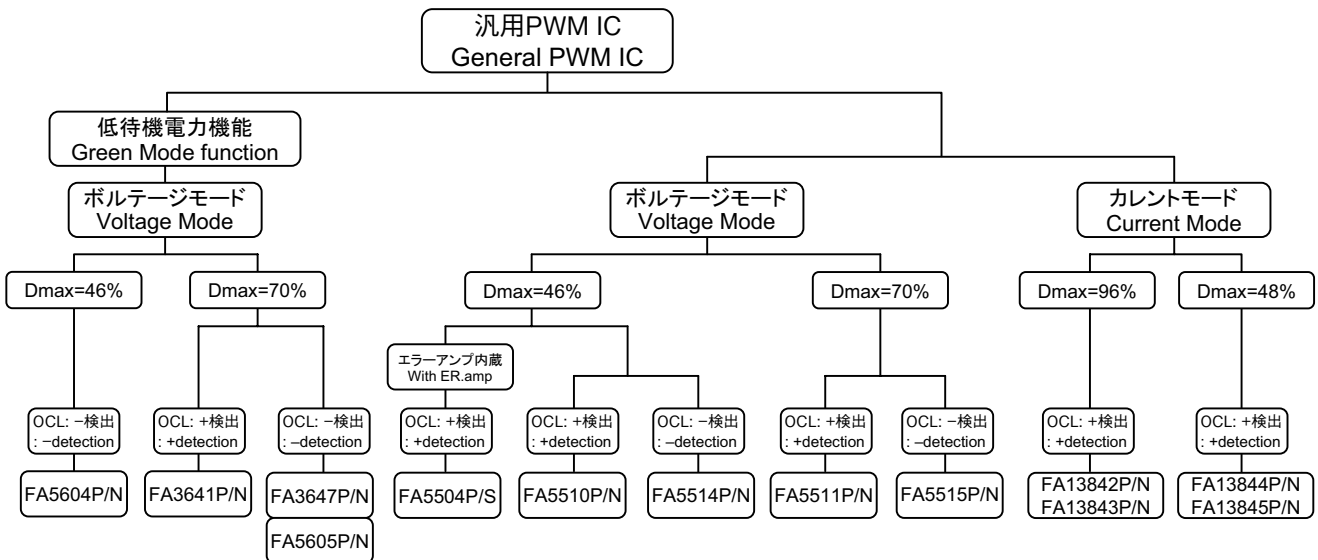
汎用PWM IC
General PWM IC

低待機電力機能
Green Mode function

ボルテージモード
Voltage Mode

Dmax=46%

OCL: −検出
: −detection

FA5604P/N

Dmax=70%

OCL: +検出
: +detection

FA3641P/N

OCL: −検出
: −detection

FA3647P/N

FA5605P/N

ボルテージモード
Voltage Mode

Dmax=46%

エラーアンプ内蔵
With ER.amp

OCL: +検出
: +detection

FA5504P/S

OCL: +検出
: +detection

FA5510P/N

OCL: −検出
: −detection

FA5514P/N

Dmax=70%

OCL: +検出
: +detection

FA5511P/N

OCL: −検出
: −detection

FA5515P/N

カレントモード
Current Mode

Dmax=96%

OCL: +検出
: +detection

FA13842P/N
FA13843P/N

Dmax=48%

OCL: +検出
: +detection

FA13844P/N
FA13845P/N